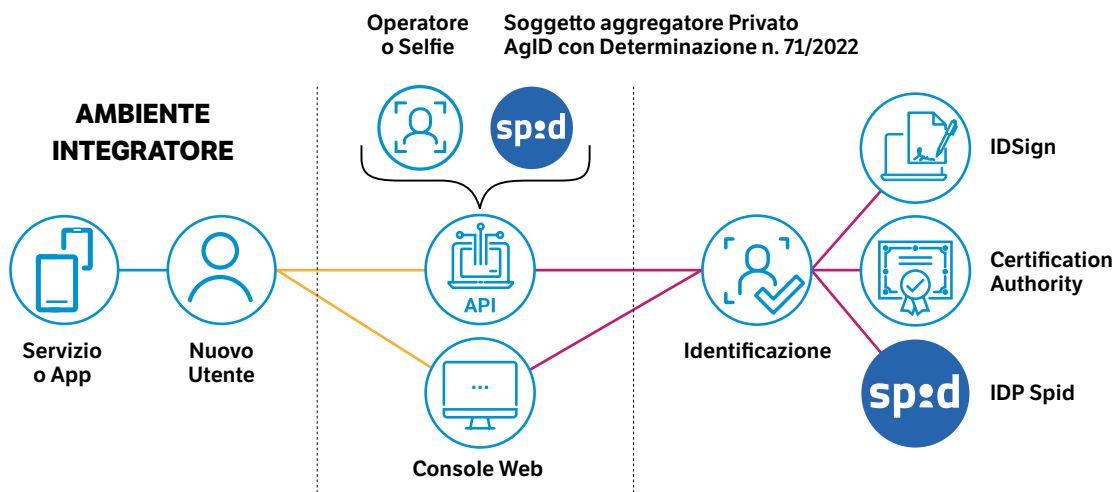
Operatore o Selfie

Soggetto aggregatore Privato AgID con Determinazione n. 71/2022

AMBIENTE INTEGRATORE

spid

API

IDSign

Certification Authority

Servizio o App

Nuovo Utente

Identificazione

spid

IDP Spid

Console Web